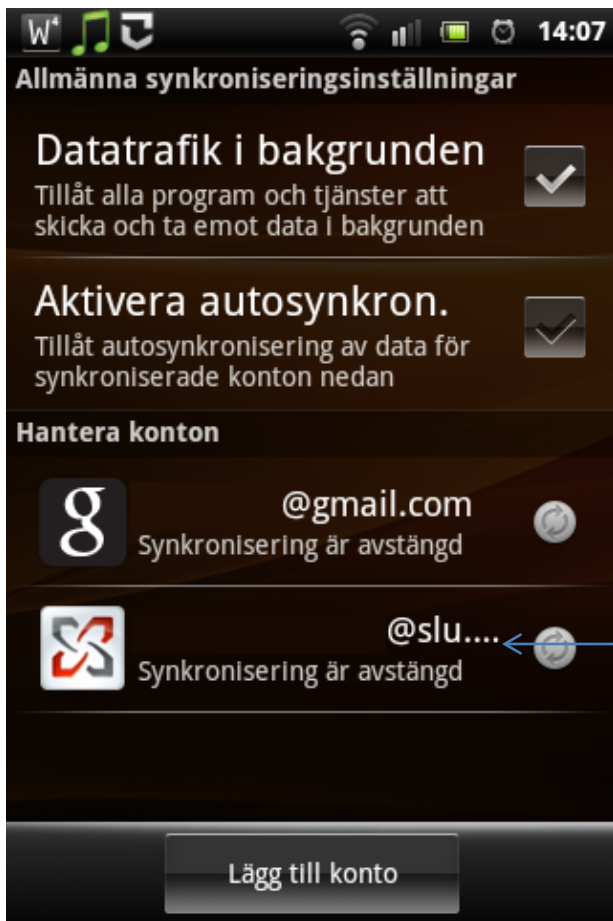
14:07

Allmänna synkroniseringsinställningar

Datatrafik i bakgrunden
Tillåt alla program och tjänster att skicka och ta emot data i bakgrunden

Aktivera autosynkron.
Tillåt autosynkronisering av data för synkroniserade konton nedan

Hantera konton

@gmail.com
Synkronisering är avstängd

@slu....
Synkronisering är avstängd

Lägg till konto